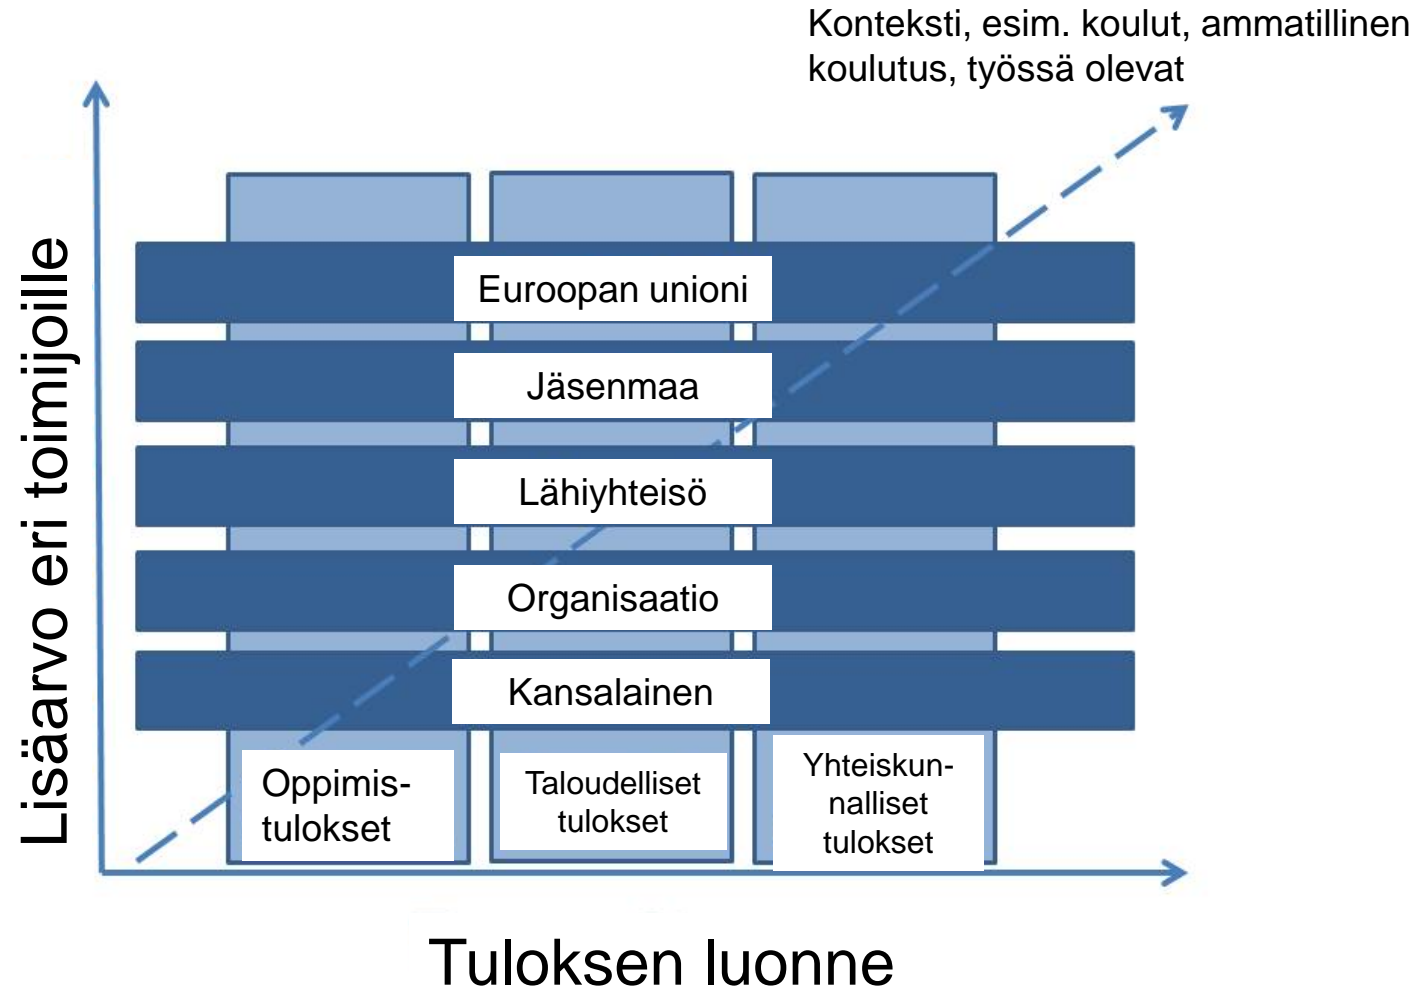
Konteksti, esim. koulut, ammatillinen koulutus, työssä olevat

Lisäarvo eri toimijoille

Euroopan unioni

Jäsenmaa

Lähiyhteisö

Organisaatio

Kansalainen

Oppimistulokset

Taloudelliset tulokset

Yhteiskunnalliset tulokset

Tuloksen luonne